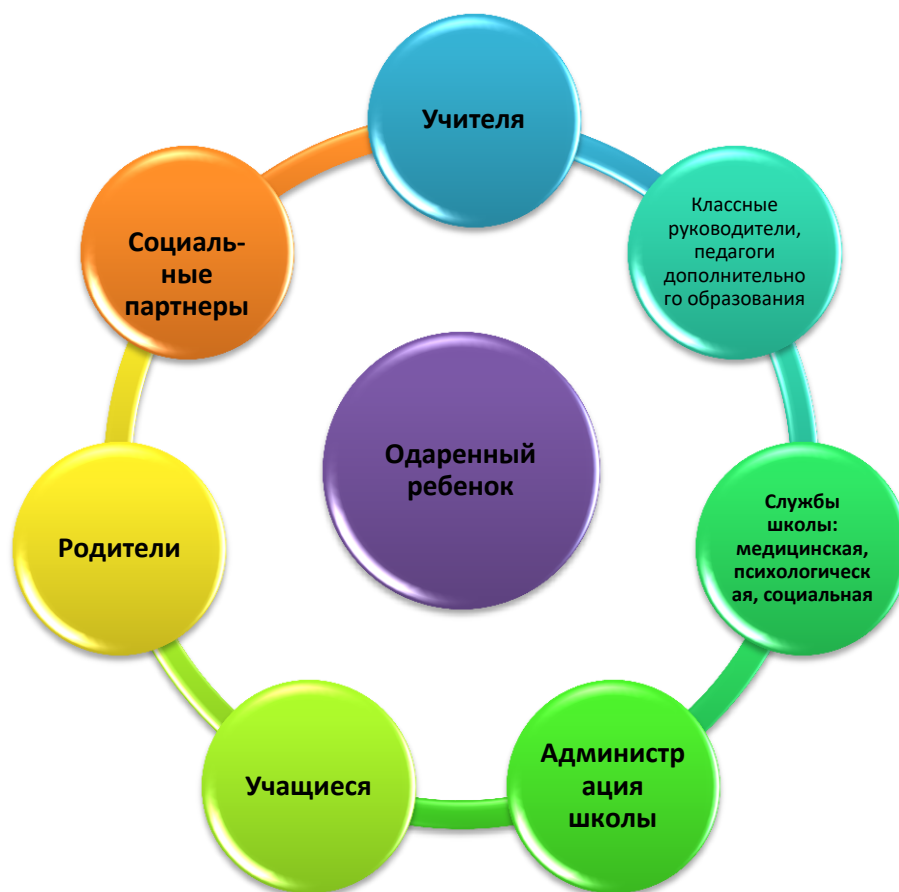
Учителя

Классные руководители, педагоги дополнительного образования

Службы школы: медицинская, психологическая, социальная

Администрация школы

Учащиеся

Родители

Социальные партнеры

Одаренный ребенок